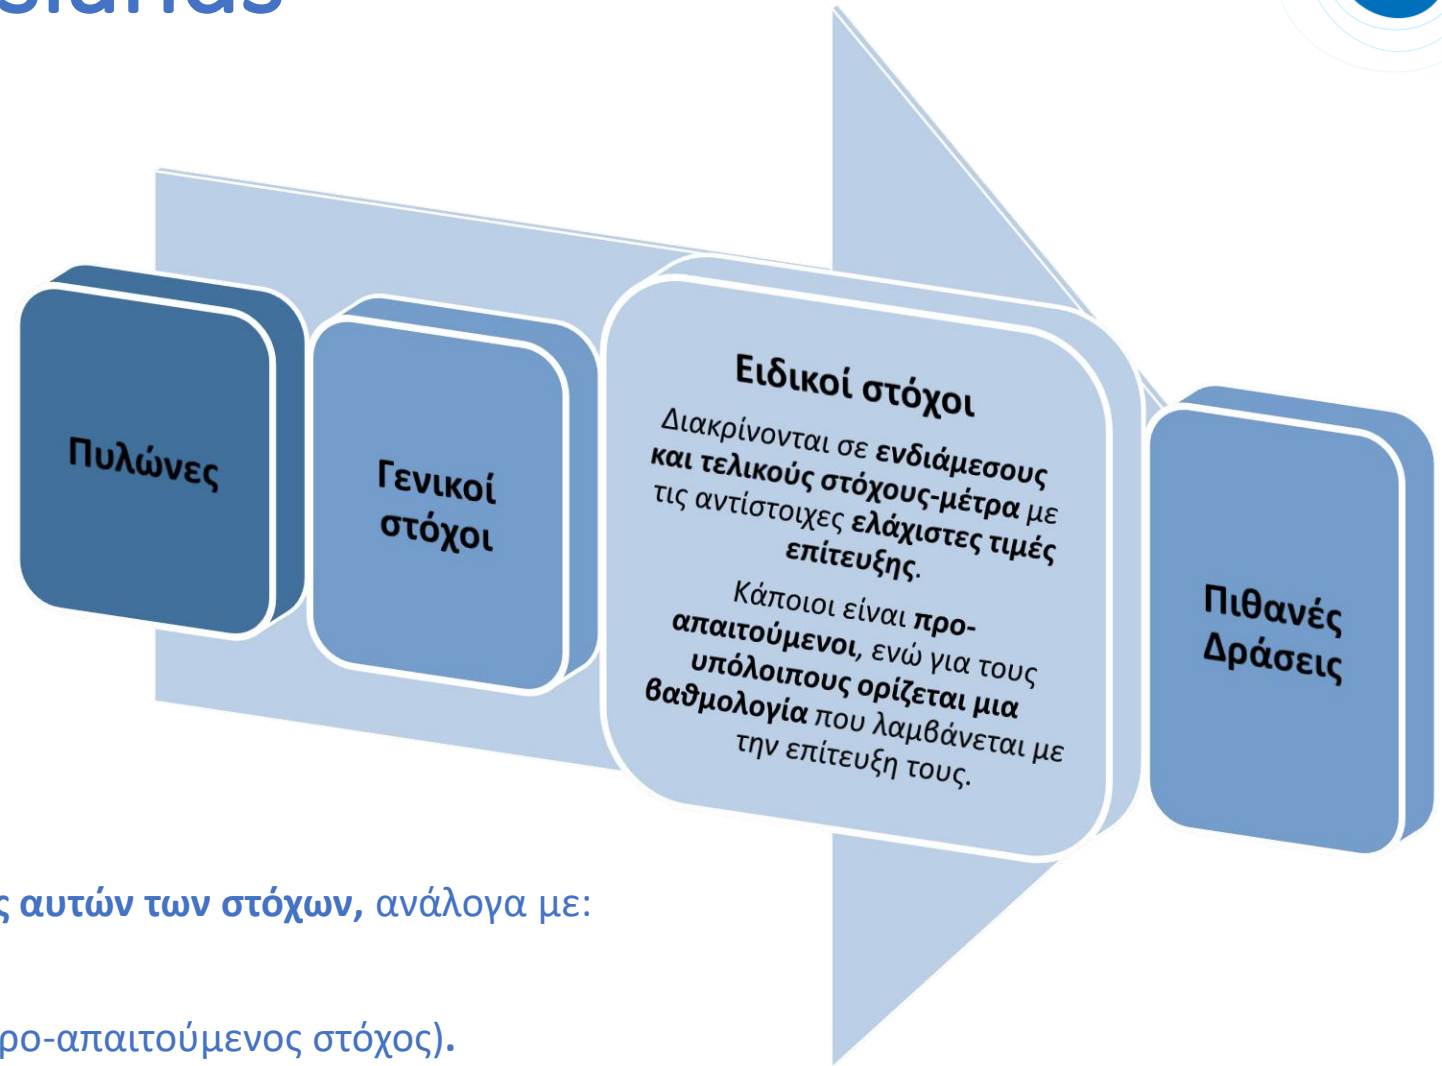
σιακάς

Πυλώνες

Γενικοί στόχοι

Ειδικοί στόχοι

Διακρίνονται σε ενδιάμεσους και τελικούς στόχους-μέτρα με τις αντίστοιχες ελάχιστες τιμές επίτευξης.

Κάποιοι είναι προ-απαιτούμενοι, ενώ για τους υπόλοιπους ορίζεται μια βαθμολογία που λαμβάνεται με την επίτευξή τους.

Πιθανές Δράσεις

ς αυτών των στόχων, ανάλογα με:

ρο-απαιτούμενος στόχος).